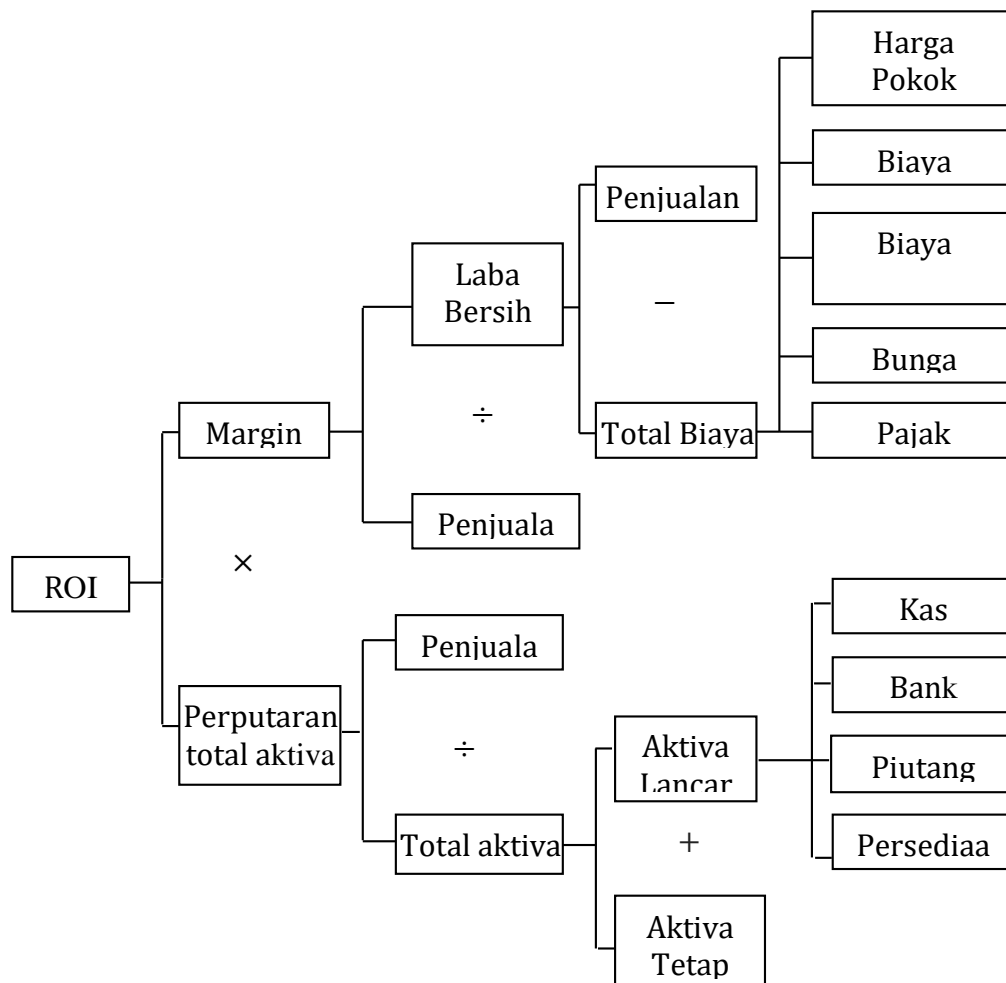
ROI

Margin

×

Perputaran total aktiva

Laba Bersih

÷

Penjuala

Penjuala

÷

Total aktiva

Penjualan

–

Total Biaya

Aktiva Lancar

+

Aktiva Tetap

Harga Pokok

Biaya

Biaya

Bunga

Pajak

Kas

Bank

Piutang

Persediaa